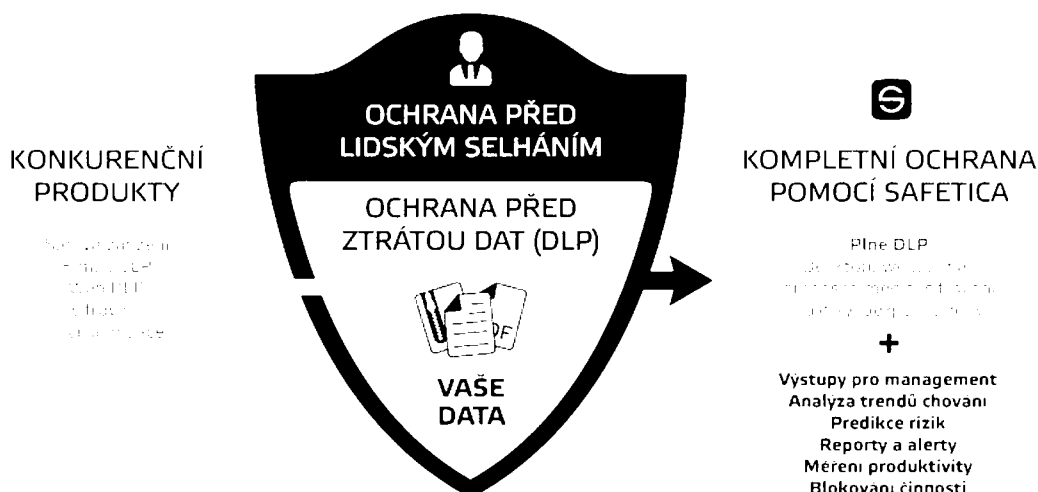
KONKURENČNÍ PRODUKTY

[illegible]

OCHRANA PŘED LIDSKÝM SELHÁNÍM

OCHRANA PŘED ZTRÁTOU DAT (DLP)

VAŠE DATA

KOMPLETNÍ OCHRANA POMOCÍ SAFETICA

Plné DLP
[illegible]

+

Výstupy pro management
Analýza trendů chování
Predikce rizik
Reporty a alerty
Měření produktivity
Blokování činností